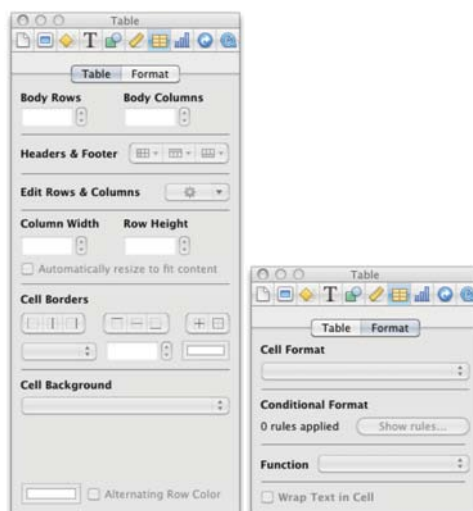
Table

Table Format

Body Rows

Body Columns

Headers & Footer

Edit Rows & Columns

Column Width

Row Height

Automatically resize to fit content

Cell Borders

Cell Background

Alternating Row Color

Table

Table Format

Cell Format

Conditional Format

0 rules applied

Show rules...

Function

Wrap Text in Cell